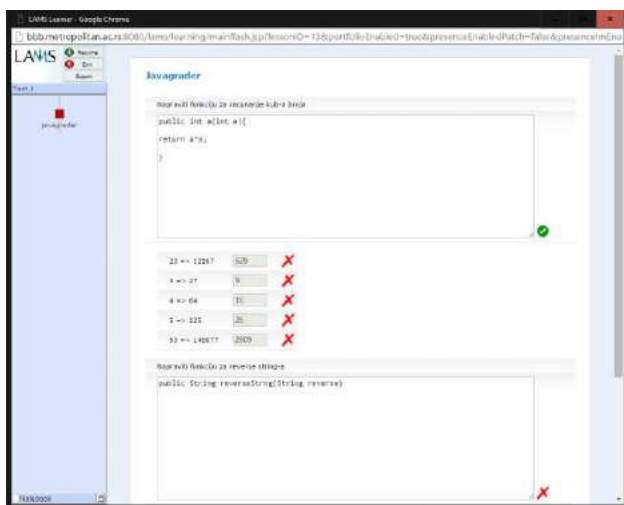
LAMS Learner - Google Chrome

bbb.metropolitan.ac.rs:8080/lams/learning/mainflash.jsp?lessonID=13&portfolioEnabled=true&presenceEnabledPatch=false&presenceImEna

LAMS Resume Exit Export

Test 1

Javagrader

Javagrader

Napraviti funkciju za racunanje kub-a broja

public int a(int a){

return a*a;

}

23 => 12167 | 529
3 => 27 | 9
4 => 64 | 16
5 => 125 | 25
53 => 148877 | 2809

Napraviti funkciju za reverse stringa

public String reverseString(String reverse)

Notebook